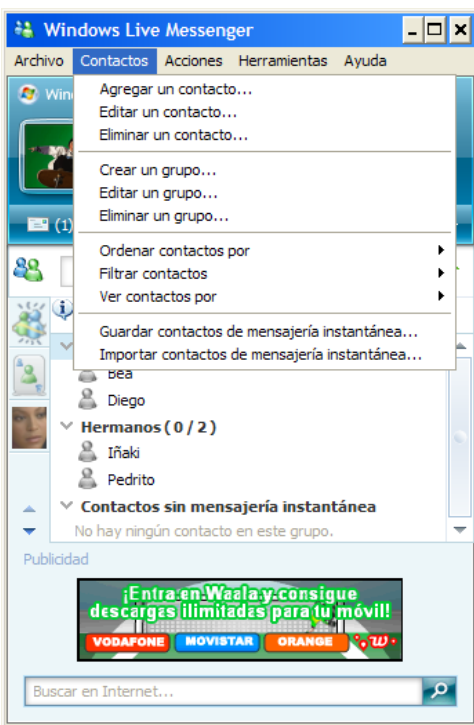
Windows Live Messenger

Archivo Contactos Acciones Herramientas Ayuda

Win

(1)

Agregar un contacto...
Editar un contacto...
Eliminar un contacto...

Crear un grupo...
Editar un grupo...
Eliminar un grupo...

Ordenar contactos por
Filtrar contactos
Ver contactos por

Guardar contactos de mensajería instantánea...
Importar contactos de mensajería instantánea...

Bea
Diego
Hermanos ( 0 / 2 )
Iñaki
Pedrito
Contactos sin mensajería instantánea
No hay ningún contacto en este grupo.

Publicidad

¡Entra en Waala y consigue descargas ilimitadas para tu móvil!
VODAFONE MOVISTAR ORANGE

Buscar en Internet...